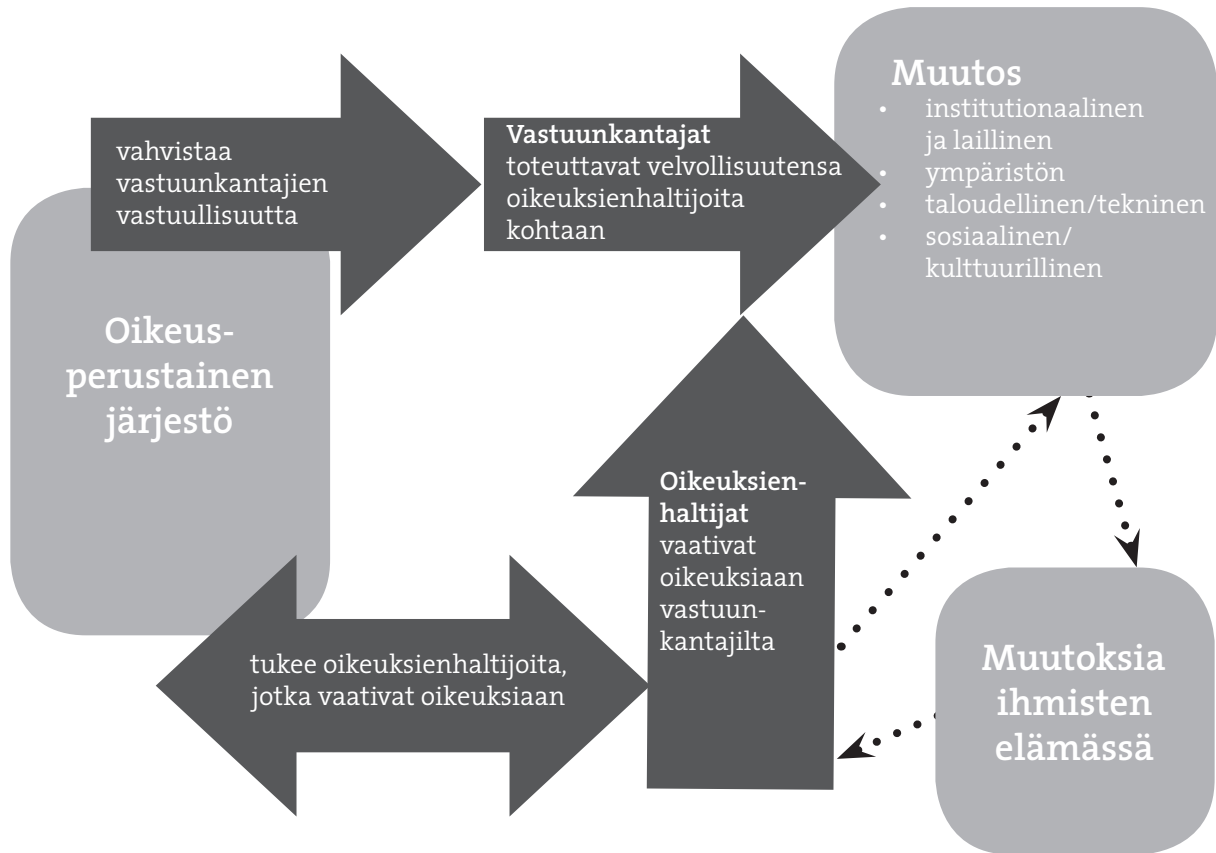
vahvistaa vastuunkantajien vastuullisuutta

Vastuunkantajat toteuttavat velvollisuutensa oikeuksienhaltijoita kohtaan

Muutos
• institutionaalinen ja laillinen
• ympäristön
• taloudellinen/tekninen
• sosiaalinen/ kulttuurillinen

Oikeusperustainen järjestö

Oikeuksienhaltijat vaativat oikeuksiaan vastuunkantajilta

tukee oikeuksienhaltijoita, jotka vaativat oikeuksiaan

Muutoksia ihmisten elämässä